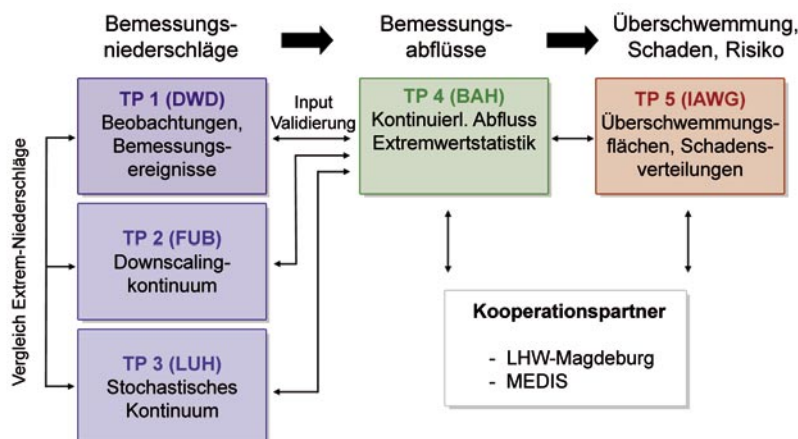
Bemessungsniederschläge

Bemessungsabflüsse

Überschwemmung, Schaden, Risiko

Vergleich Extrem-Niederschläge

TP 1 (DWD)
Beobachtungen, Bemessungsereignisse

Input
Validierung

TP 4 (BAH)
Kontinuierl. Abfluss Extremwertstatistik

TP 5 (IAWG)
Überschwemmungsflächen, Schadensverteilungen

TP 2 (FUB)
Downscalingkontinuum

TP 3 (LUH)
Stochastisches Kontinuum

Kooperationspartner

- LHW-Magdeburg
- MEDIS